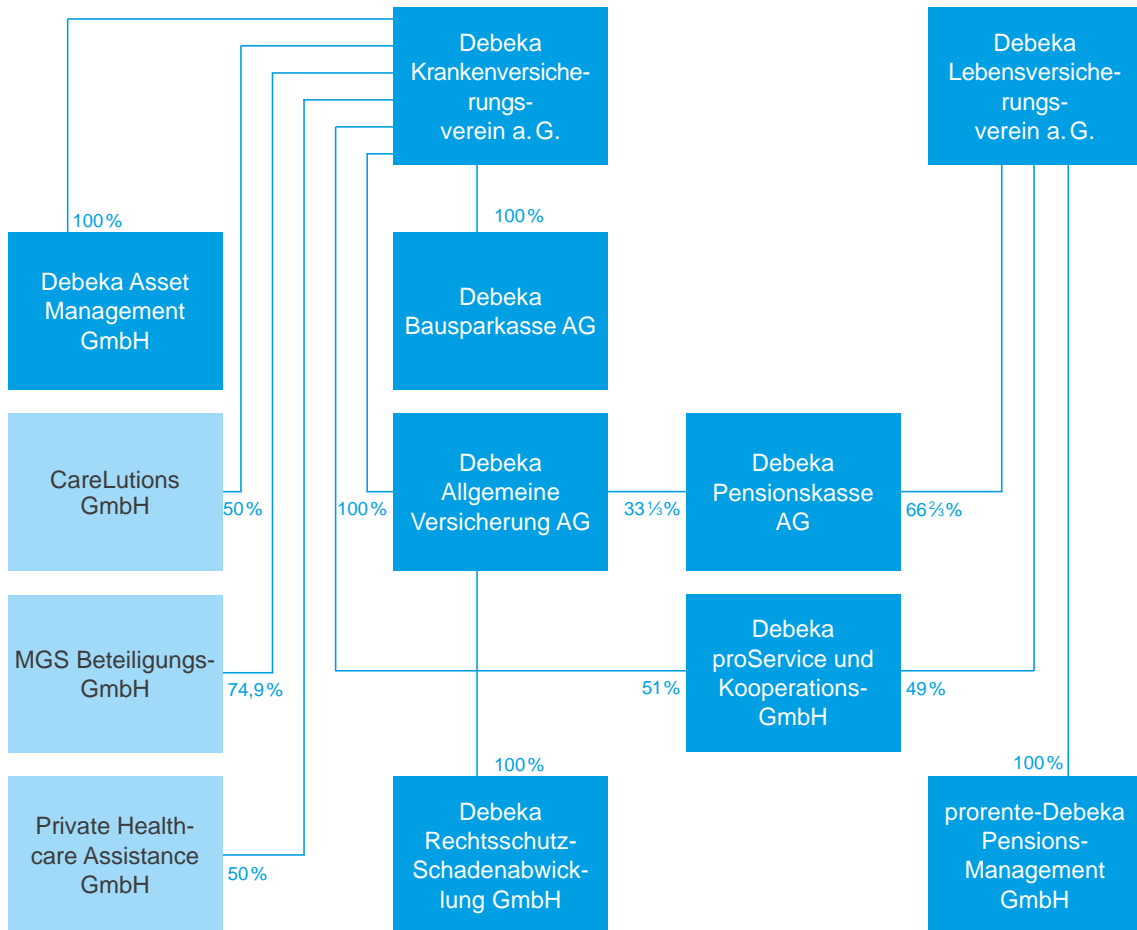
Debeka Krankenversicherungsverein a. G.

Debeka Lebensversicherungsverein a. G.

100 %

Debeka Asset Management GmbH

100 %

Debeka Bausparkasse AG

CareLutions GmbH

50 %

100 %

Debeka Allgemeine Versicherung AG

33 ⅓ %

Debeka Pensionskasse AG

66 ⅔ %

MGS Beteiligungs-GmbH

74,9 %

51 %

Debeka proService und Kooperations-GmbH

49 %

100 %

100 %

Private Healthcare Assistance GmbH

50 %

Debeka Rechtsschutz-Schadenabwicklung GmbH

prorente-Debeka Pensions-Management GmbH